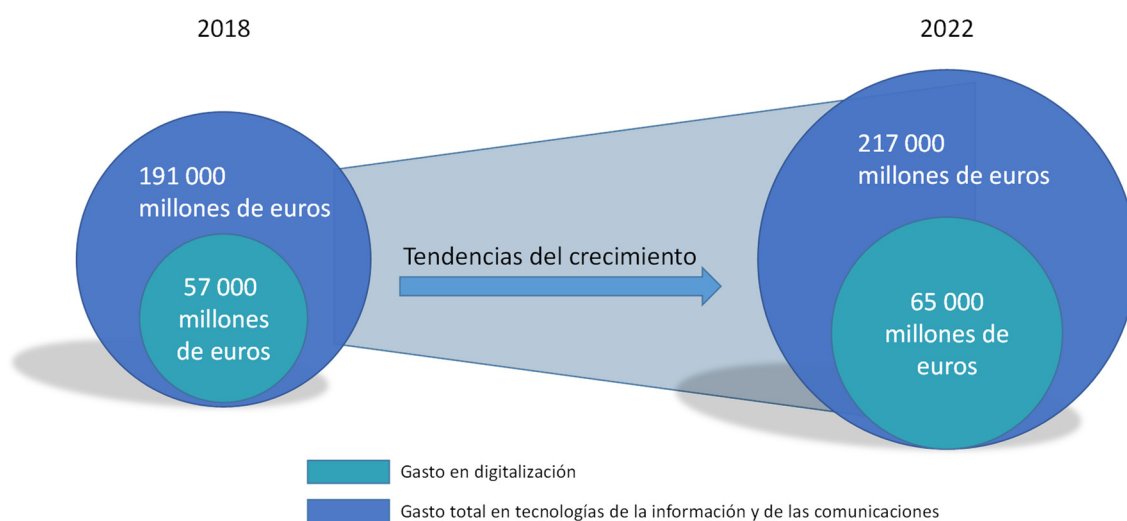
2018

2022

191 000 millones de euros

57 000 millones de euros

Tendencias del crecimiento

217 000 millones de euros

65 000 millones de euros

Gasto en digitalización

Gasto total en tecnologías de la información y de las comunicaciones